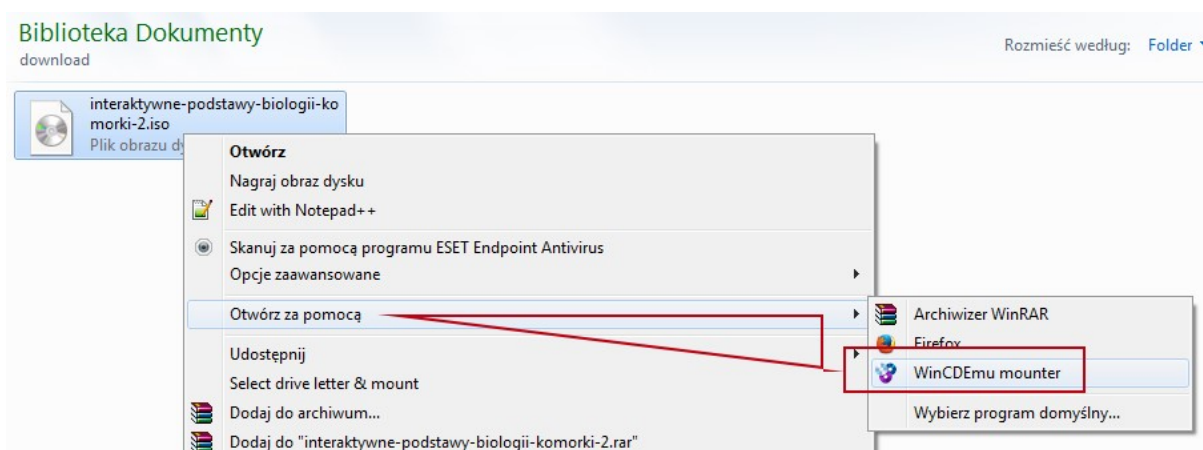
Biblioteka Dokumenty
download

Rozmieść według: Folder

interaktywne-podstawy-biologii-komorki-2.iso
Plik obrazu dy

Otwórz
Nagraj obraz dysku
Edit with Notepad++
Skanuj za pomocą programu ESET Endpoint Antivirus
Opcje zaawansowane
Otwórz za pomocą
Udostępnij
Select drive letter & mount
Dodaj do archiwum...
Dodaj do "interaktywne-podstawy-biologii-komorki-2.rar"

Archiwizer WinRAR
Firefox
WinCDEmu mounter
Wybierz program domyślny...